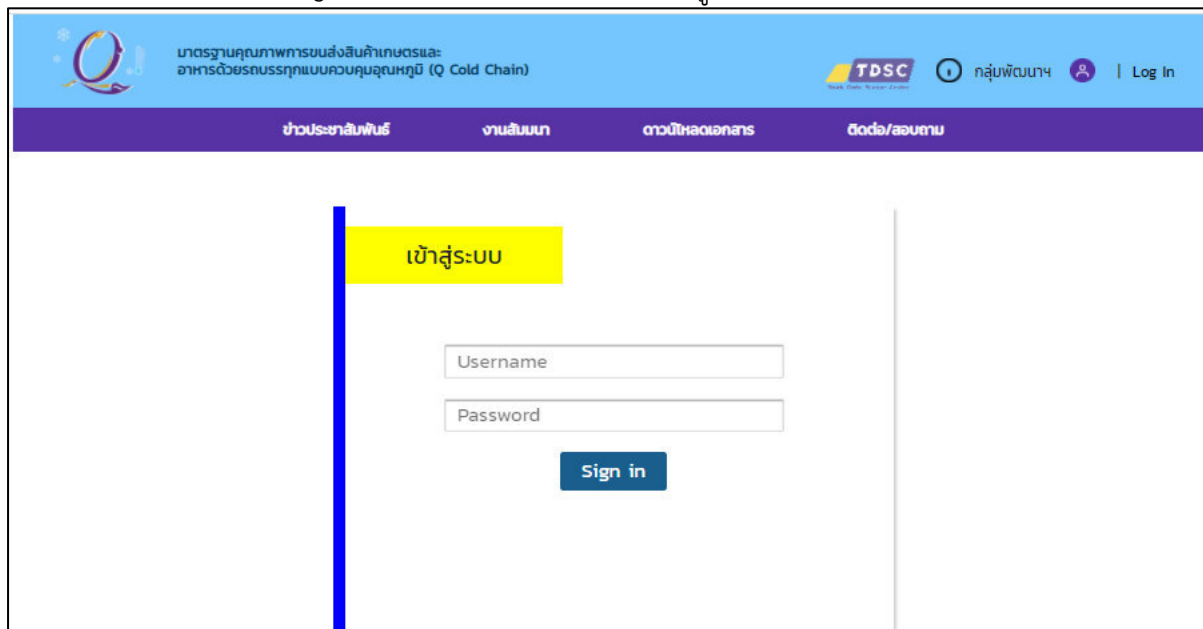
มาตรฐานคุณภาพการขนส่งสินค้าเกษตรและอาหารด้วยรถบรรทุกแบบควบคุมอุณหภูมิ (Q Cold Chain)

TDSC

กลุ่มพัฒนาฯ | Log In

ข่าวประชาสัมพันธ์ งานสัมมนา ดาวน์โหลดเอกสาร ติดต่อ/สอบถาม

เข้าสู่ระบบ

Username

Password

Sign in